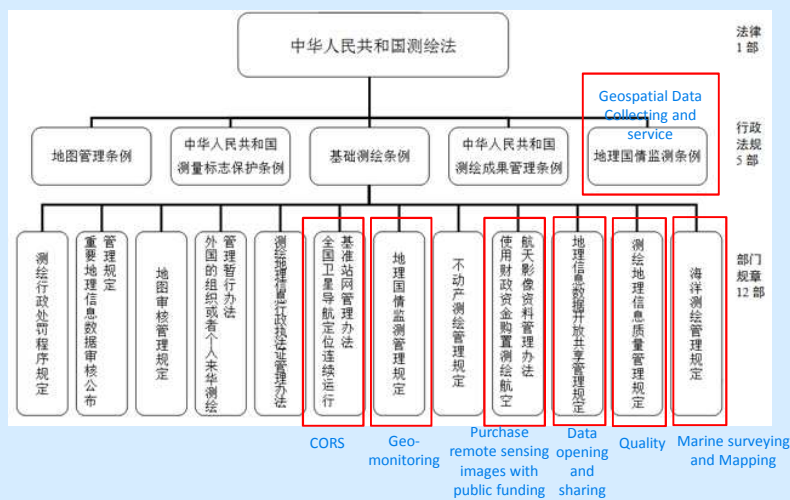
中华人民共和国测绘法

法律 1部

Geospatial Data Collecting and service

地图管理条例

中华人民共和国测量标志保护条例

基础测绘条例

中华人民共和国测绘成果管理条例

地理国情监测条例

行政法规 5部

测绘行政处罚程序规定

重要地理信息数据审核公布管理规定

地图审核管理规定

外国的组织或者个人来华测绘管理暂行办法

测绘地理信息行政执法证管理办法

全国卫星导航定位连续运行基准站网管理办法

地理国情监测管理规定

不动产测绘管理规定

使用财政资金购置测绘航空航天影像资料管理办法

地理信息数据开放共享管理规定

测绘地理信息质量管理规定

海洋测绘管理规定

部门规章 12部

CORS

Geo-monitoring

Purchase remote sensing images with public funding

Data opening and sharing

Quality

Marine surveying and Mapping